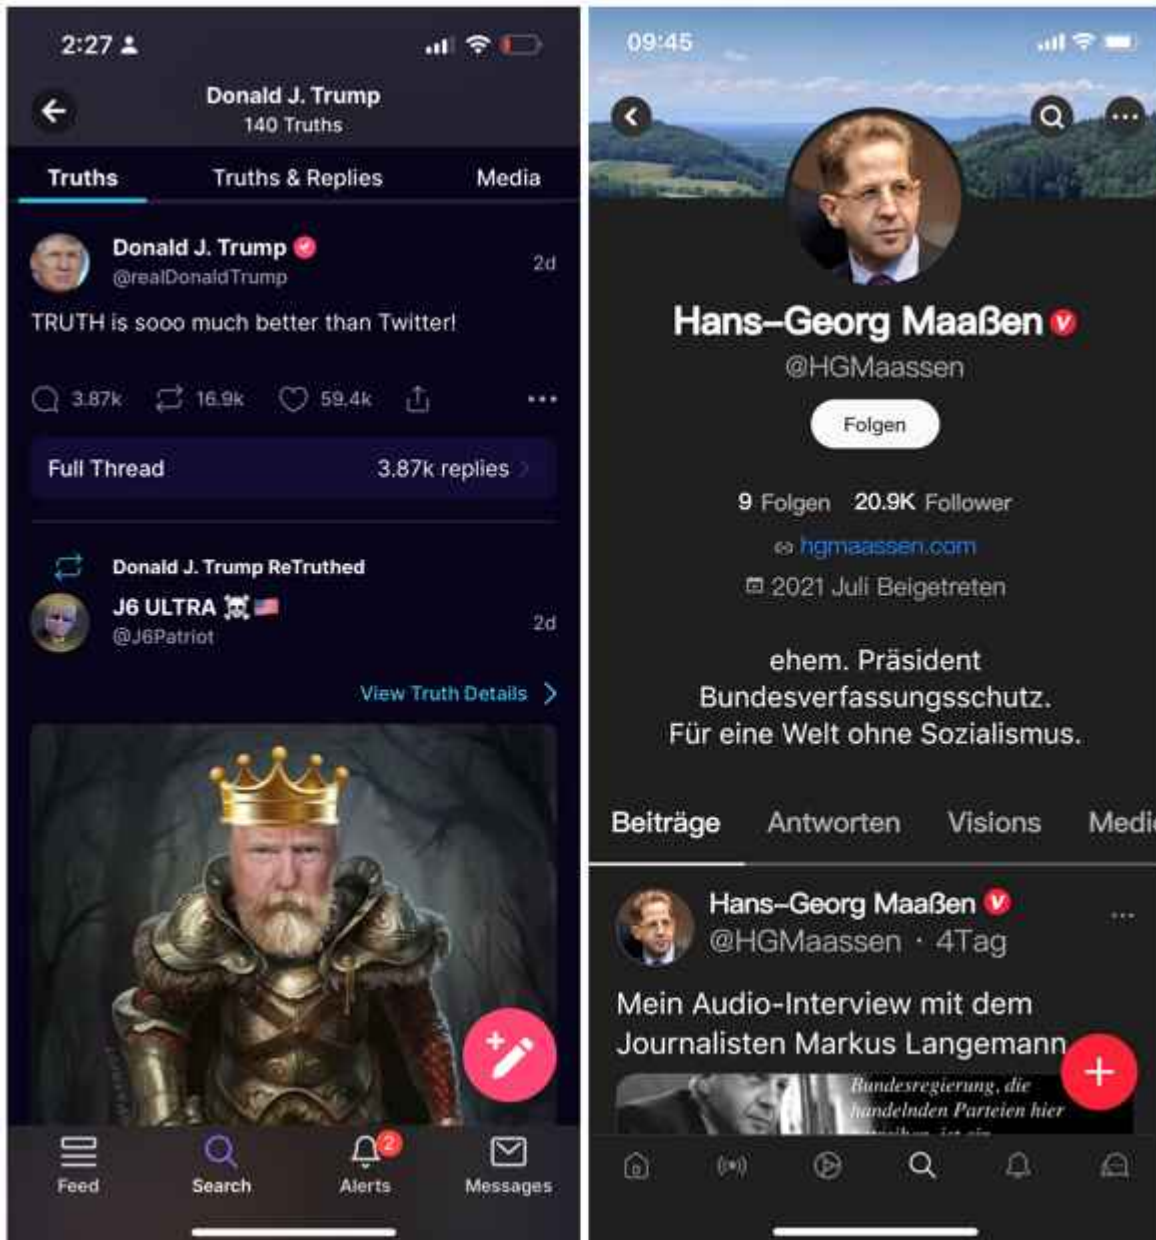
2:27

Donald J. Trump
140 Truths

Truths
Truths & Replies
Media

Donald J. Trump
@realDonaldTrump
2d

TRUTH is sooo much better than Twitter!

3.87k 16.9k 59.4k

Full Thread
3.87k replies

Donald J. Trump ReTruthed
J6 ULTRA
@J6Patriot
2d

View Truth Details

Feed
Search
2
Alerts
Messages

09:45

Hans-Georg Maaßen
@HGMaassen

Folgen

9 Folgen 20.9K Follower
hgmaassen.com
2021 Juli Beigetreten

ehem. Präsident Bundesverfassungsschutz. Für eine Welt ohne Sozialismus.

Beiträge
Antworten
Visions
Medi

Hans-Georg Maaßen
@HGMaassen · 4Tag

Mein Audio-Interview mit dem Journalisten Markus Langemann

Bundesregierung, die handelnden Parteien hier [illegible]